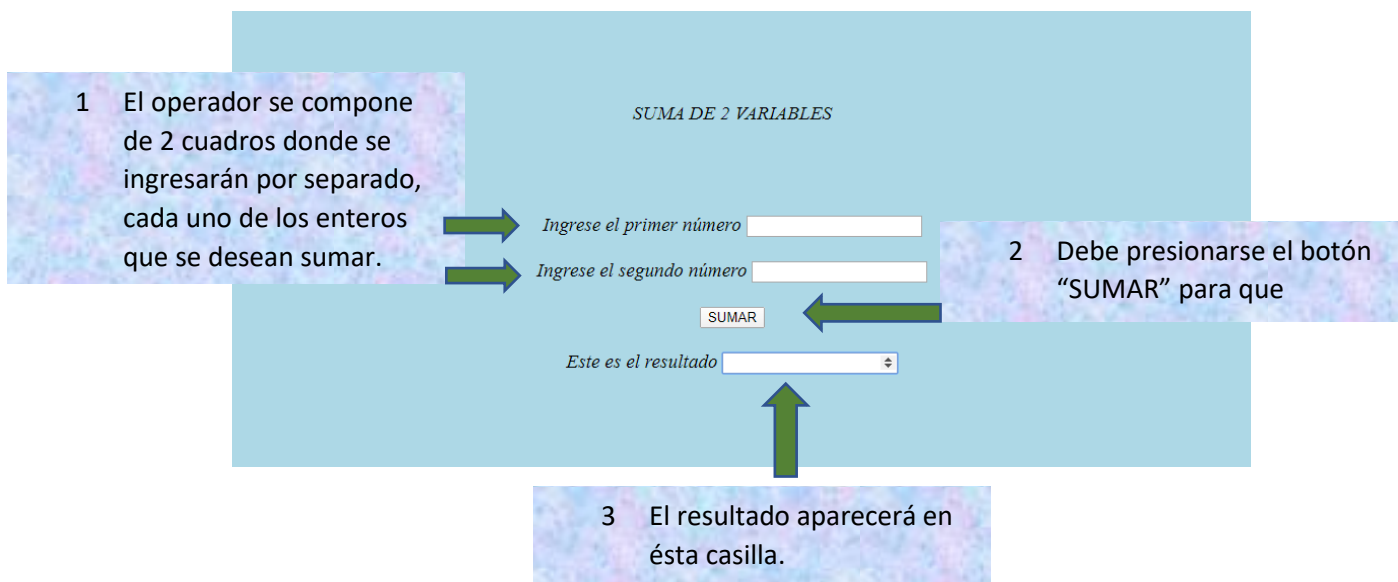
1 El operador se compone de 2 cuadros donde se ingresarán por separado, cada uno de los enteros que se desean sumar.

SUMA DE 2 VARIABLES

Ingrese el primer número

Ingrese el segundo número

2 Debe presionarse el botón "SUMAR" para que

SUMAR

Este es el resultado

3 El resultado aparecerá en ésta casilla.